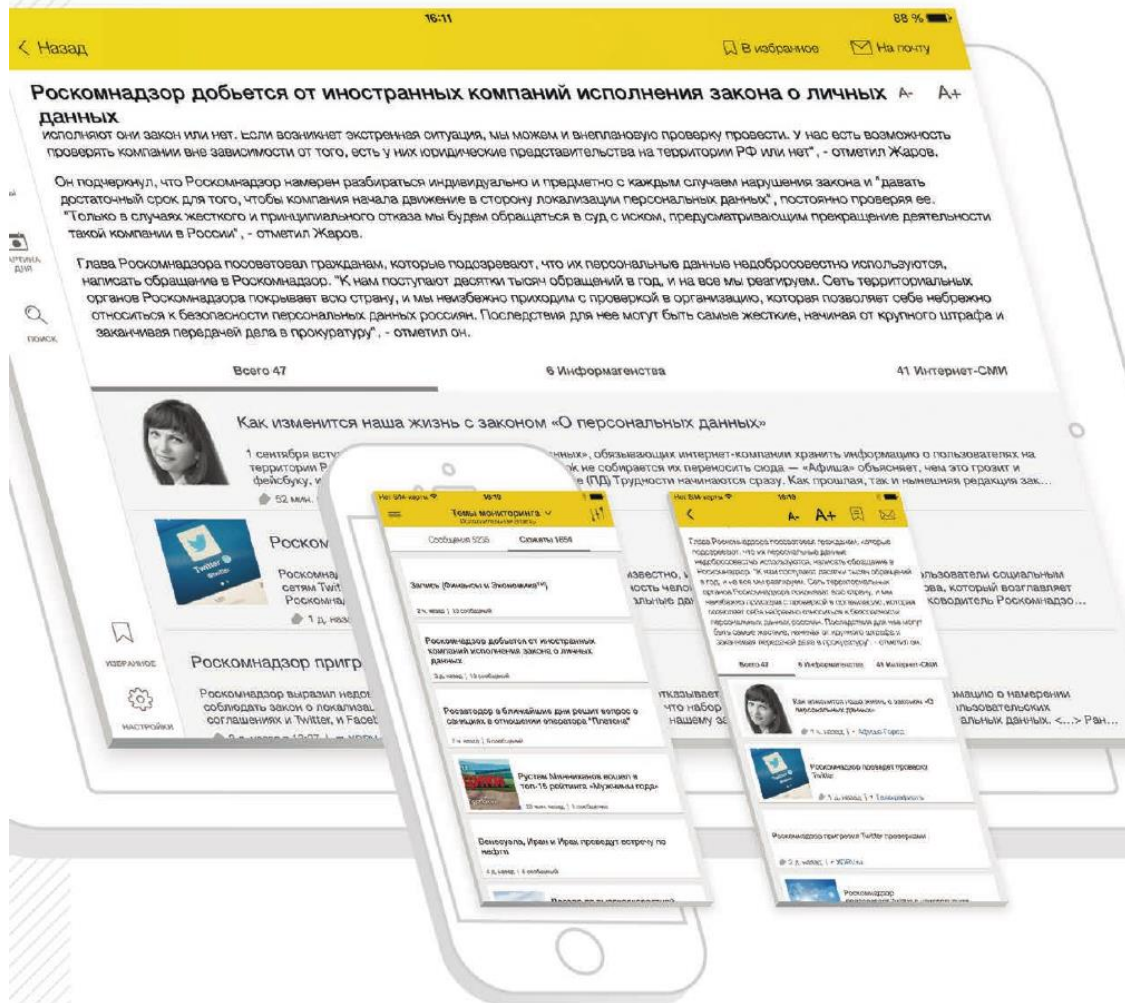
16:11 88 %

< Назад

В избранное На почту

Роскомнадзор добьется от иностранных компаний исполнения закона о личных данных A- A+

исполняют они закон или нет. Если возникнет экстренная ситуация, мы можем и внеплановую проверку провести. У нас есть возможность проверять компании вне зависимости от того, есть у них юридические представительства на территории РФ или нет", - отметил Жаров.

Он подчеркнул, что Роскомнадзор намерен разбираться индивидуально и предметно с каждым случаем нарушения закона и "давать достаточный срок для того, чтобы компания начала движение в сторону локализации персональных данных", постоянно проверяя ее. "Только в случаях жесткого и принципиального отказа мы будем обращаться в суд с иском, предусматривающим прекращение деятельности такой компании в России", - отметил Жаров.

Глава Роскомнадзора посоветовал гражданам, которые подозревают, что их персональные данные недобросовестно используются, написать обращение в Роскомнадзор. "К нам поступают десятки тысяч обращений в год, и на все мы реагируем. Сеть территориальных органов Роскомнадзора покрывает всю страну, и мы неизбежно приходим с проверкой в организацию, которая позволяет себе небрежно относиться к безопасности персональных данных россиян. Последствия для нее могут быть самые жесткие, начиная от крупного штрафа и заканчивая передачей дела в прокуратуру", - отметил он.

Всего 47 6 Информагентства 41 Интернет-СМИ

Как изменится наша жизнь с законом «О персональных данных»

1 сентября всту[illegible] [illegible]анных», обязывающих интернет-компании хранить информацию о пользователях на территории Р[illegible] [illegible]к не собирается их переносить сюда — «Афиша» объясняет, чем это грозит и фейсбуку, и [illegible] (ПД) Трудности начинаются сразу. Как прошлая, так и нынешняя редакция зак...

52 мин. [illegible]

Роском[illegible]

Роскомна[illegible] сетям Twit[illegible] Роскомна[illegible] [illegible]звестно, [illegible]ость чело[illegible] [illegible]льзователи социальным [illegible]ова, который возглавляет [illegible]ководитель Роскомнадзо...

1 д. наз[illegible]

ИЗБРАННОЕ

Роскомнадзор пригр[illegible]

Роскомнадзор выразил недо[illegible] соблюдать закон о локализ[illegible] соглашениях и Twitter, и Faceb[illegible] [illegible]тказывает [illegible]что набор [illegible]нашему за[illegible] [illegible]мацию о намерении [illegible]льзовательских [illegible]альных данных. <...> Ран...

НАСТРОЙКИ

ПОИСК

Темы мониторинга

Сообщения 5235 Сюжеты 1656

Запись (Финансы и Экономика)

Роскомнадзор добьется от иностранных компаний исполнения закона о личных данных

Росавтодор в ближайшие дни решит вопрос о санкциях в отношении оператора "Платона"

Рустем Минниханов вошел в топ-15 рейтинга «Мужчины года»

Венесуэла, Иран и Ирак проведут встречу по нефти

A- A+

Глава Роскомнадзора посоветовал гражданам, которые подозревают, что их персональные данные недобросовестно используются, написать обращение в Роскомнадзор. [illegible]

Всего 47 6 Информагентства 41 Интернет-СМИ

Как изменится наша жизнь с законом «О персональных данных»

Роскомнадзор проведет проверку Twitter

Роскомнадзор пригрозил Twitter проверками

Роскомнадзор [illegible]